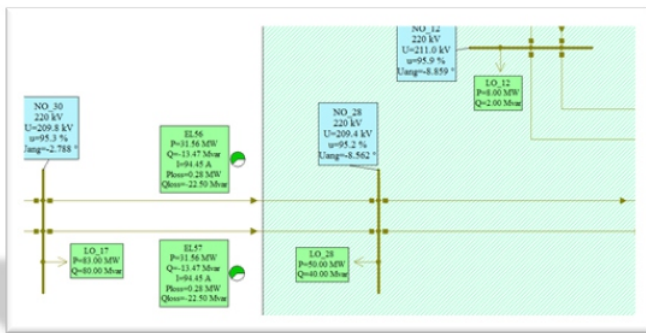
NO_12
220 kV
U=211.0 kV
u=95.9 %
Uang=-8.859 °

LO_12
P=8.00 MW
Q=2.00 Mvar

NO_30
220 kV
U=209.8 kV
u=95.3 %
Uang=-2.788 °

EL56
P=31.56 MW
Q=-13.47 Mvar
I=94.45 A
Ploss=0.28 MW
Qloss=-22.50 Mvar

NO_28
220 kV
U=209.4 kV
u=95.2 %
Uang=-8.562 °

LO_17
P=83.00 MW
Q=80.00 Mvar

EL57
P=31.56 MW
Q=-13.47 Mvar
I=94.45 A
Ploss=0.28 MW
Qloss=-22.50 Mvar

LO_28
P=50.00 MW
Q=40.00 Mvar